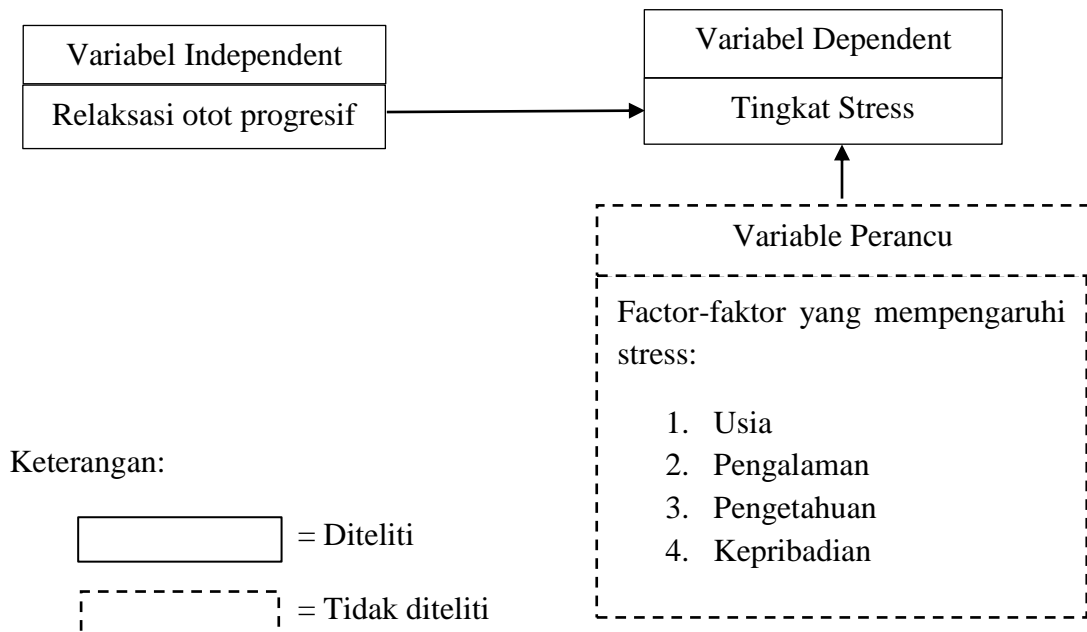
Variabel Independent

Relaksasi otot progresif

Variabel Dependent

Tingkat Stress

Variable Perancu

Factor-faktor yang mempengaruhi stress:

1. Usia
2. Pengalaman
3. Pengetahuan
4. Kepribadian

Keterangan:

= Diteliti

= Tidak diteliti